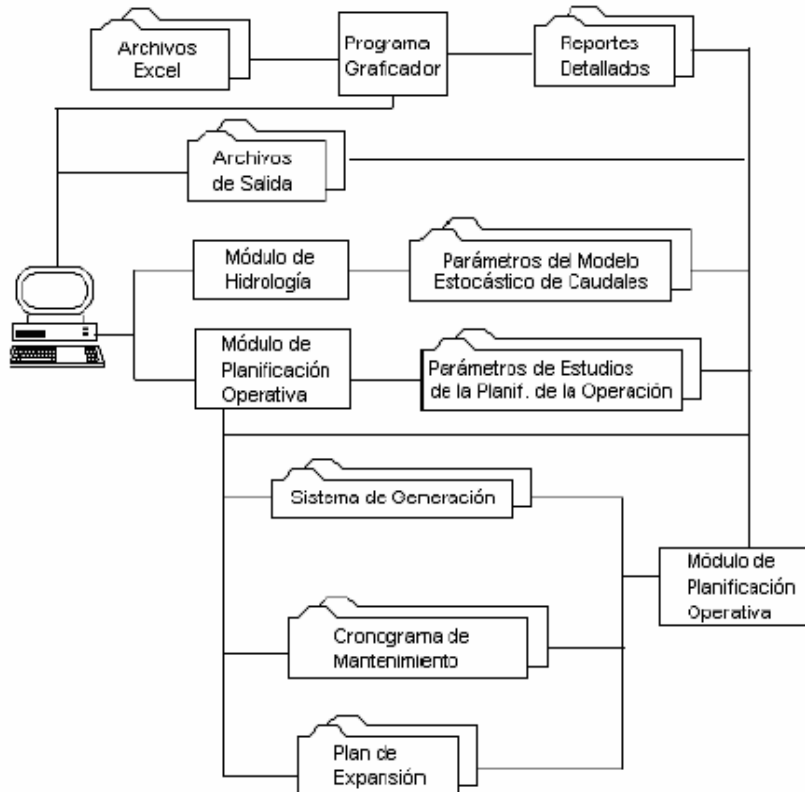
Archivos Excel

Programa Graficador

Reportes Detallados

Archivos de Salida

Módulo de Hidrología

Parámetros del Modelo Estocástico de Caudales

Módulo de Planificación Operativa

Parámetros de Estudios de la Planif. de la Operación

Sistema de Generación

Cronograma de Mantenimiento

Plan de Expansión

Módulo de Planificación Operativa